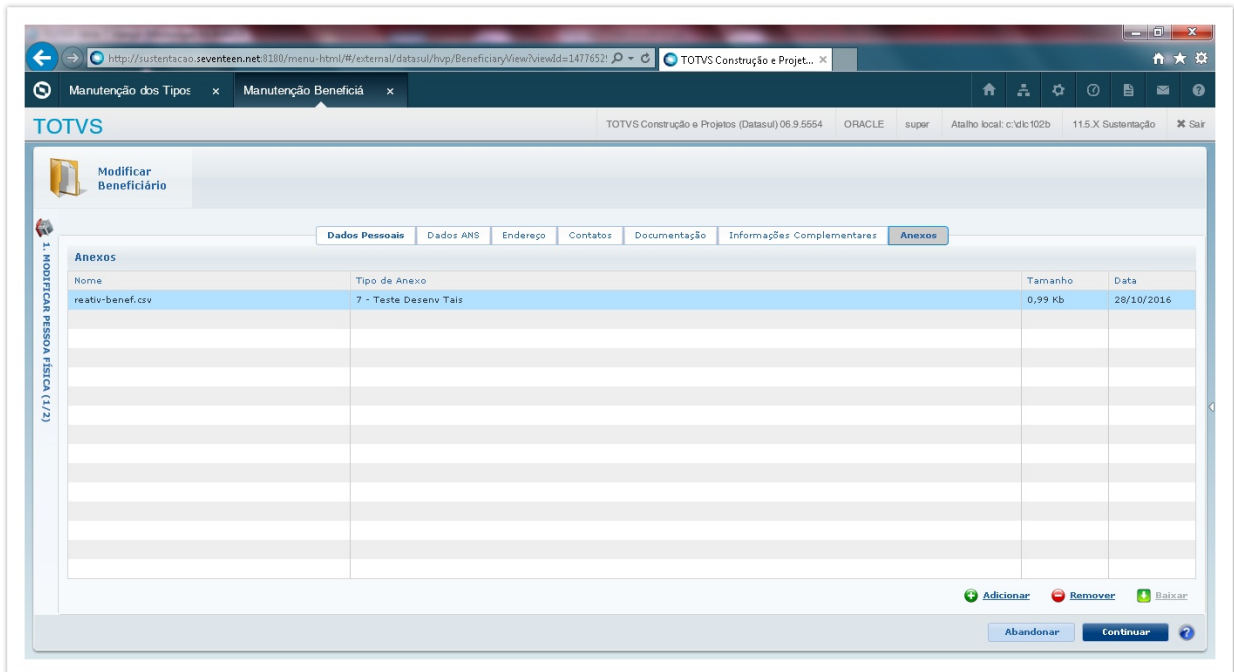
http://sustentacao.seventeen.net:8180/menu-html/#/external/datasul/hvp/BeneficiaryView?viewId=147765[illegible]

TOTVS Construção e Projet... ×

Manutenção dos Tipos ×

Manutenção Beneficiá ×

TOTVS

TOTVS Construção e Projetos (Datasul) 06.9.5554 | ORACLE | super | Atalho local: c:\dlc102b | 11.5.X Sustentação | ✖ Sair

Modificar Beneficiário

1. MODIFICAR PESSOA FÍSICA (1/2)

Dados Pessoais | Dados ANS | Endereço | Contatos | Documentação | Informações Complementares | Anexos

Anexos

| Nome | Tipo de Anexo | Tamanho | Data |
|---|---|---|---|
| reativ-benef.csv | 7 - Teste Desenv Tais | 0,99 Kb | 28/10/2016 |

Adicionar | Remover | Baixar

Abandonar | Continuar